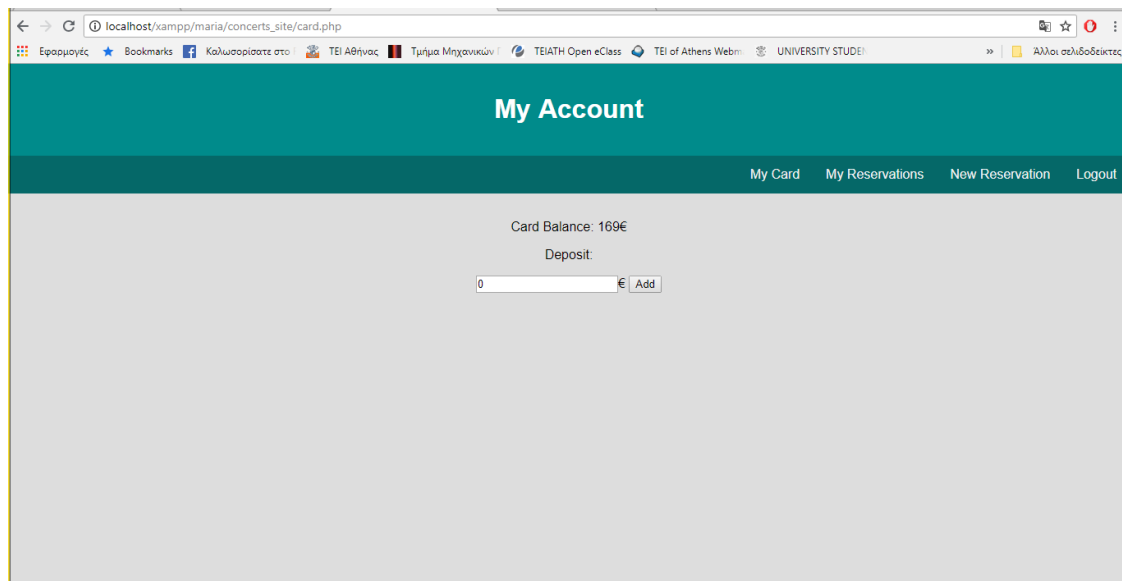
localhost/xampp/maria/concerts_site/card.php

Εφαρμογές Bookmarks Καλωσορίσατε στο TEI Αθήνας Τμήμα Μηχανικών TEIATH Open eClass TEI of Athens Webm UNIVERSITY STUDEN » Άλλοι σελιδοδείκτες

My Account

My Card My Reservations New Reservation Logout

Card Balance: 169€

Deposit:

0 € Add